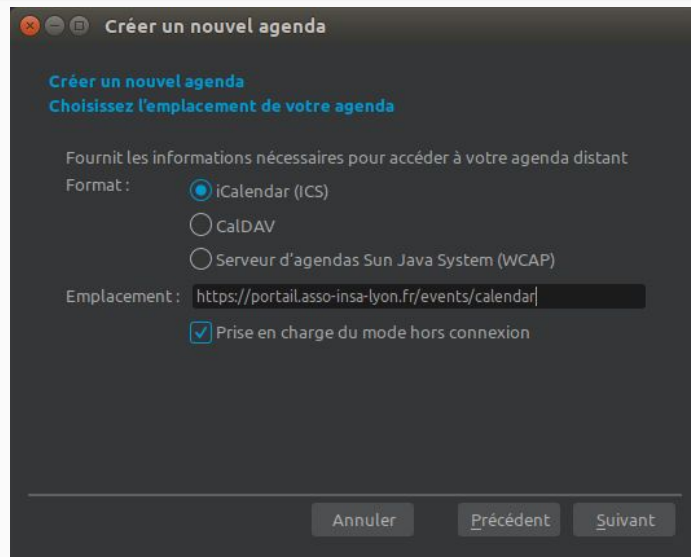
Créer un nouvel agenda

Créer un nouvel agenda
Choisissez l'emplacement de votre agenda

Fournit les informations nécessaires pour accéder à votre agenda distant

Format :
iCalendar (ICS)
CalDAV
Serveur d'agendas Sun Java System (WCAP)

Emplacement : https://portail.asso-insa-lyon.fr/events/calendar

Prise en charge du mode hors connexion

Annuler
Précédent
Suivant